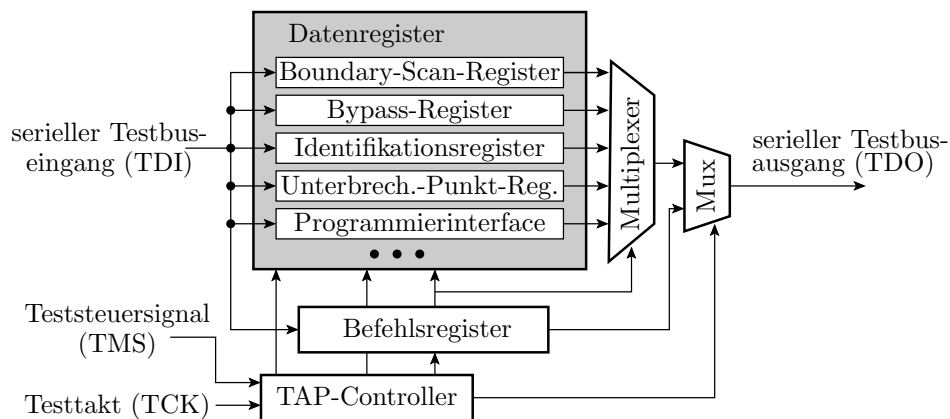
Datenregister

Boundary-Scan-Register

Bypass-Register

Identifikationsregister

Unterbrech.-Punkt-Reg.

Programmierinterface

• • •

serieller Testbuseingang (TDI)

Multiplexer

Mux

serieller Testbusausgang (TDO)

Teststeuersignal (TMS)

Befehlsregister

Testtakt (TCK)

TAP-Controller